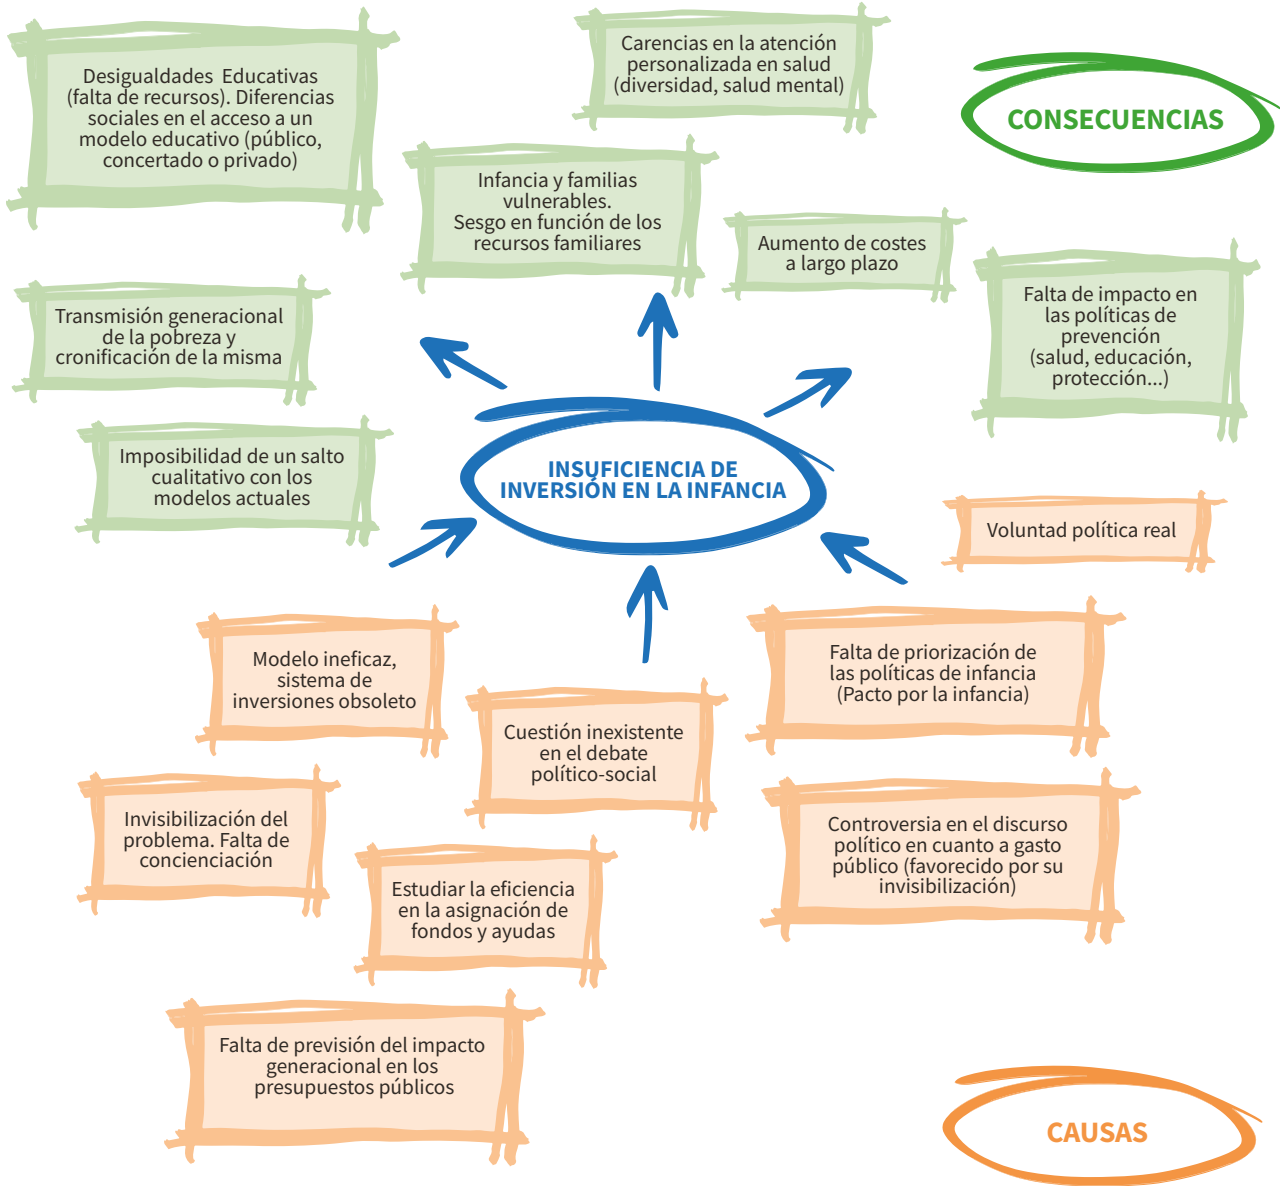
Desigualdades Educativas (falta de recursos). Diferencias sociales en el acceso a un modelo educativo (público, concertado o privado)

Carencias en la atención personalizada en salud (diversidad, salud mental)

CONSECUENCIAS

Infancia y familias vulnerables. Sesgo en función de los recursos familiares

Aumento de costes a largo plazo

Falta de impacto en las políticas de prevención (salud, educación, protección...)

Transmisión generacional de la pobreza y cronificación de la misma

INSUFICIENCIA DE INVERSIÓN EN LA INFANCIA

Imposibilidad de un salto cualitativo con los modelos actuales

Voluntad política real

Modelo ineficaz, sistema de inversiones obsoleto

Falta de priorización de las políticas de infancia (Pacto por la infancia)

Cuestión inexistente en el debate político-social

Invisibilización del problema. Falta de concienciación

Controversia en el discurso político en cuanto a gasto público (favorecido por su invisibilización)

Estudiar la eficiencia en la asignación de fondos y ayudas

Falta de previsión del impacto generacional en los presupuestos públicos

CAUSAS